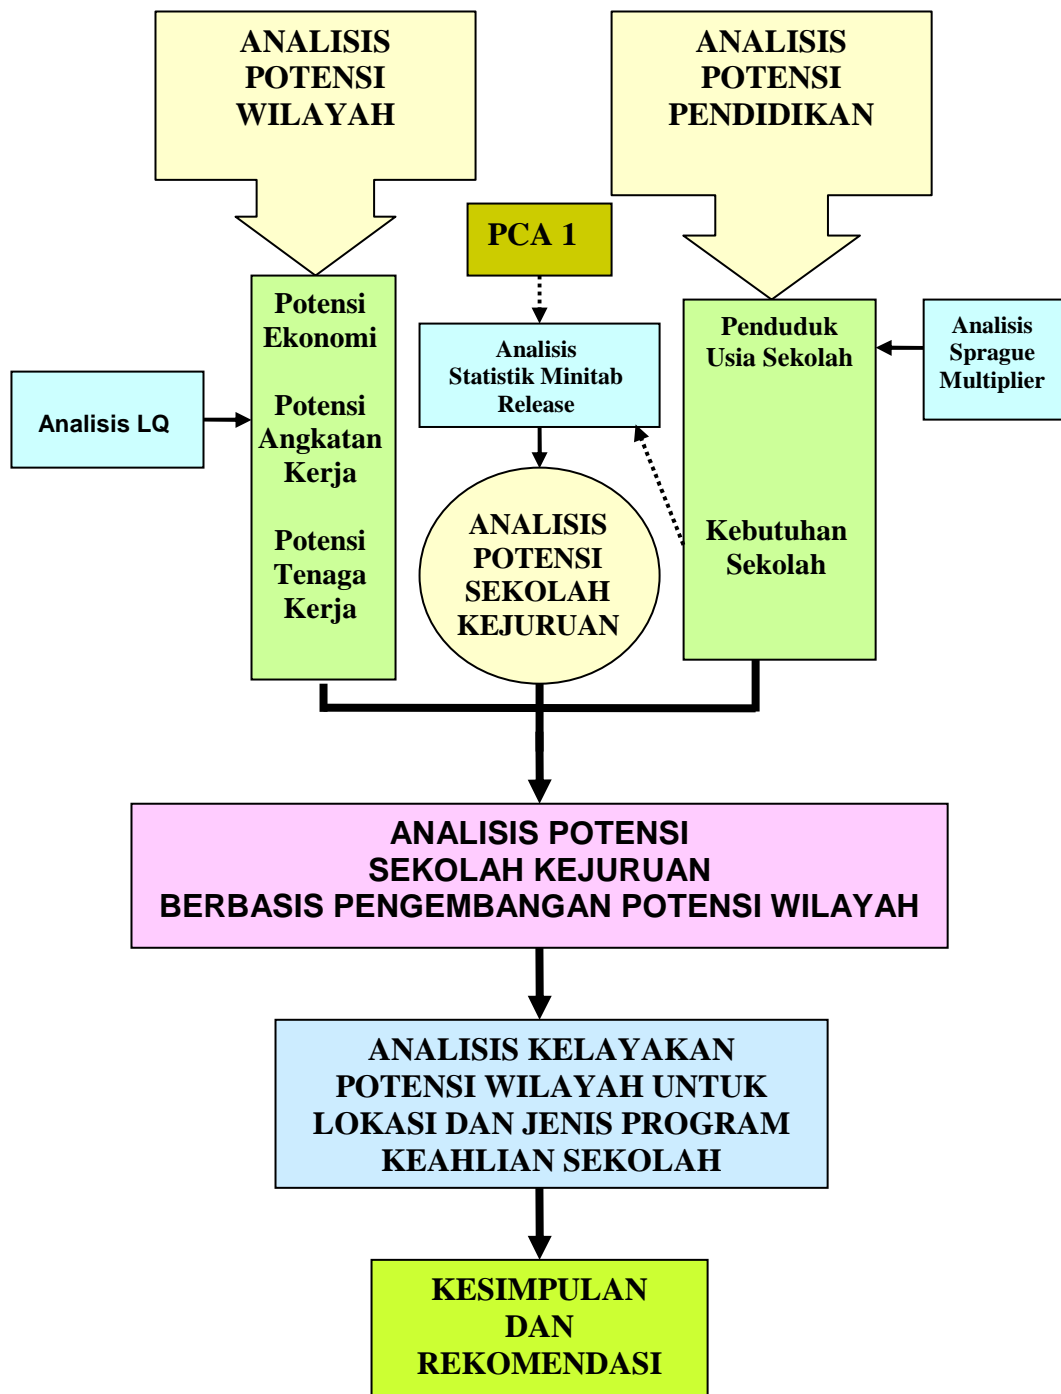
ANALISIS POTENSI WILAYAH

ANALISIS POTENSI PENDIDIKAN

PCA 1

Potensi Ekonomi

Potensi Angkatan Kerja

Potensi Tenaga Kerja

Analisis LQ

Analisis Statistik Minitab Release

Penduduk Usia Sekolah

Analisis Sprague Multiplier

ANALISIS POTENSI SEKOLAH KEJURUAN

Kebutuhan Sekolah

ANALISIS POTENSI SEKOLAH KEJURUAN BERBASIS PENGEMBANGAN POTENSI WILAYAH

ANALISIS KELAYAKAN POTENSI WILAYAH UNTUK LOKASI DAN JENIS PROGRAM KEAHLIAN SEKOLAH

KESIMPULAN DAN REKOMENDASI